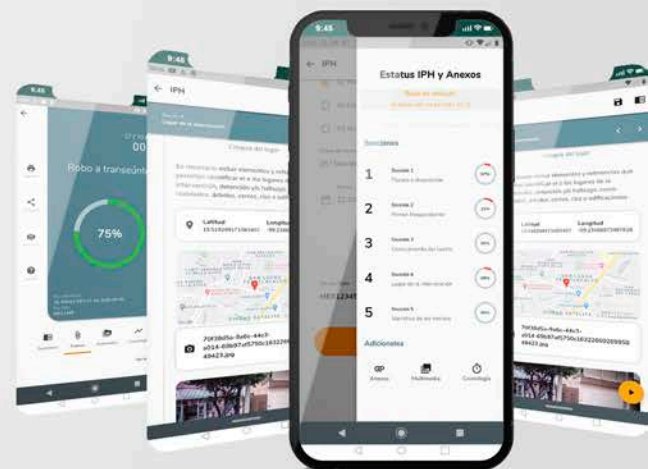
9:45

Estatus IPH y Anexos

Secciones

1 Sección 1 Puesta a disposición

2 Sección 2 Primer Respondiente

3 Sección 3 Conocimiento del hecho

4 Sección 4 Lugar de la intervención

5 Sección 5 Narrativa de los hechos

Adicionales

Anexos Multimedia Cronología

9:46

IPH

Croquis del lugar

Latitud 19.5262661710d161

Longitud -99.2

70f38d5e-9a6c-44c3-a014-69b97af5750c1632269 49423.jpg

9:46

Robo a transeúnte

75%

Croquis del lugar

Latitud 19.54099671345447

Longitud -99.23468719457826

70f38d5e-9a6c-44c3-a014-69b97af5750c1632269950949423.jpg